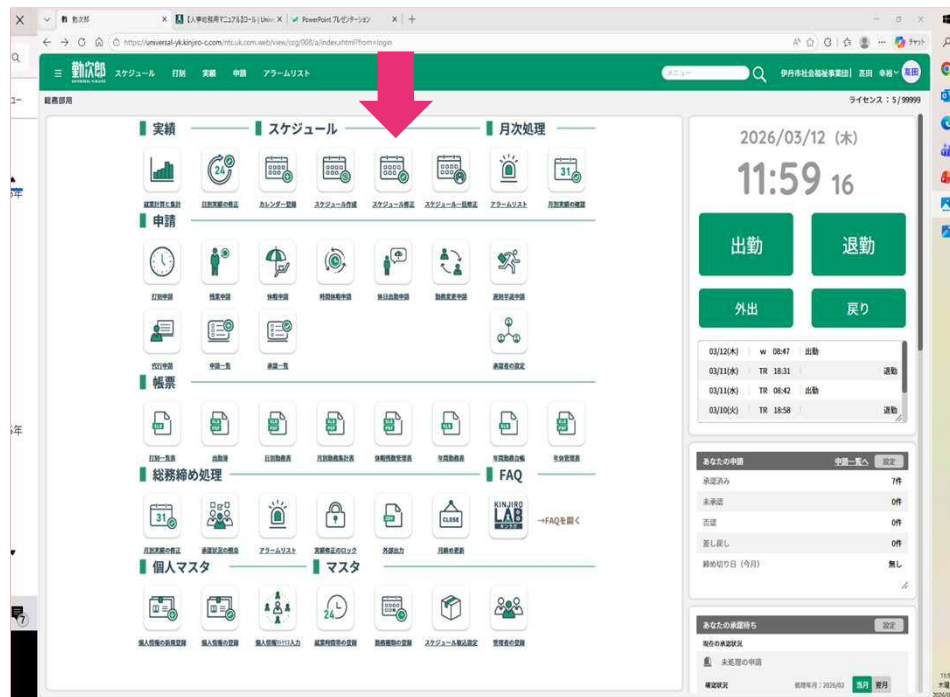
X 勤次郎 × 【人事総務用マニュアル】コール | Univ × PowerPoint プレゼンテーション × +

https://universal-yk.kinjiro-c.com/nts.uk.com.web/view/ccg/008/a/index.xhtml?from=login

勤次郎 スケジュール 打刻 実績 申請 アラームリスト メニュー 伊丹市社会福祉事業団 高田 幸絵 高田

総務部用 ライセンス：5/99999

実績 スケジュール 月次処理

就業計算と集計 日別実績の修正 カレンダー登録 スケジュール作成 スケジュール修正 スケジュール一括修正 アラームリスト 月別実績の確認

申請

打刻申請 残業申請 休暇申請 時間休暇申請 休日出勤申請 勤務変更申請 遅刻早退申請

代行申請 申請一覧 承認一覧 承認者の設定

帳票

打刻一覧表 出勤簿 日別勤務表 月別勤務集計表 休暇残数管理表 年間勤務表 年間勤務台帳 年休管理表

総務締め処理 FAQ

日別実績の修正 承認状況の照会 アラームリスト 実績修正のロック 外部出力 月締め更新 KINJIRO LAB →FAQを開く

個人マスタ マスタ

個人情報の新規登録 個人情報の登録 個人情報の一括入力 就業時間帯の登録 勤務種類の登録 スケジュール基本設定 管理者の登録

2026/03/12 (木)

11:59 16

出勤 退勤

外出 戻り

03/12(木) w 08:47 出勤
03/11(水) TR 18:31 退勤
03/11(水) TR 08:42 出勤
03/10(火) TR 18:58 退勤

あなたの申請 申請一覧へ 設定
承認済み 7件
未承認 0件
否認 0件
差し戻し 0件
締め切り日（今月） 無し

あなたの承認待ち 設定
現在の承認状況
未処理の申請
確認状況 処理年月：2026/02 当月 翌月